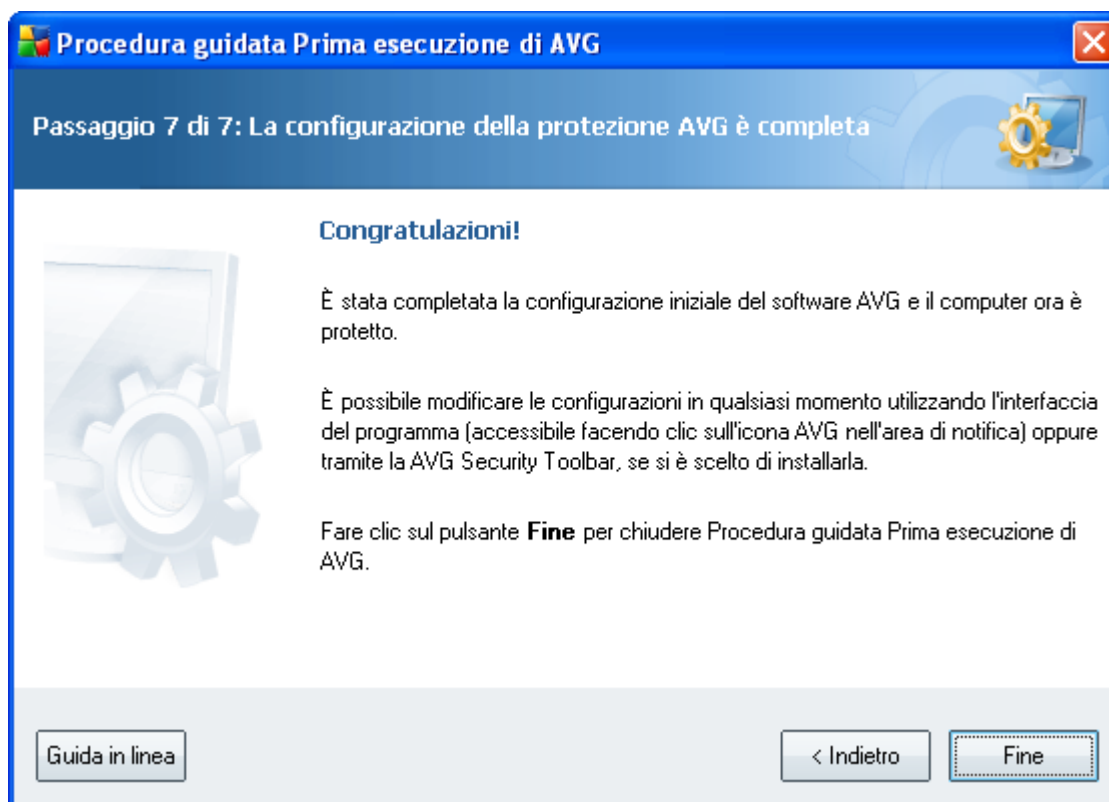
Procedura guidata Prima esecuzione di AVG

Passaggio 7 di 7: La configurazione della protezione AVG è completa

Congratulazioni!

È stata completata la configurazione iniziale del software AVG e il computer ora è protetto.

È possibile modificare le configurazioni in qualsiasi momento utilizzando l'interfaccia del programma (accessibile facendo clic sull'icona AVG nell'area di notifica) oppure tramite la AVG Security Toolbar, se si è scelto di installarla.

Fare clic sul pulsante **Fine** per chiudere Procedura guidata Prima esecuzione di AVG.

Guida in linea

< Indietro

Fine